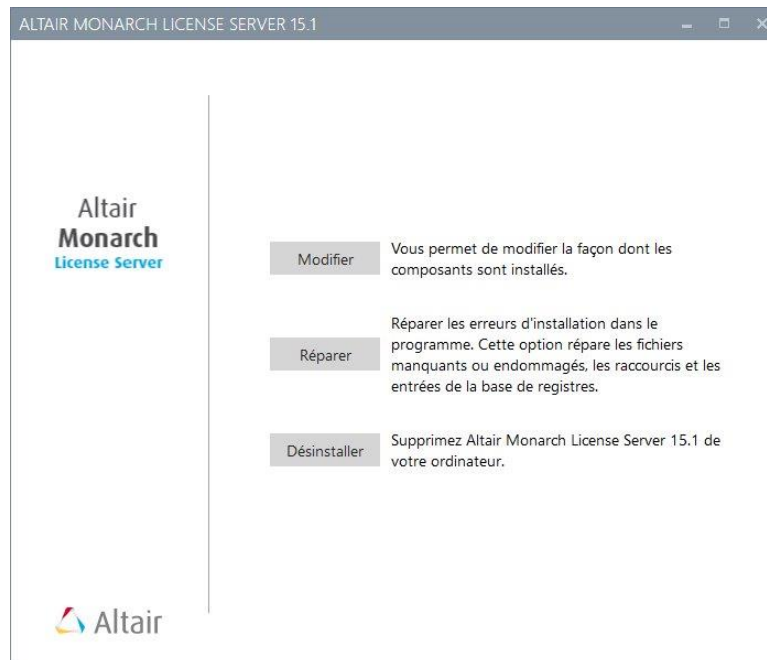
ALTAIR MONARCH LICENSE SERVER 15.1

Altair
Monarch
License Server

Modifier

Vous permet de modifier la façon dont les composants sont installés.

Réparer

Réparer les erreurs d'installation dans le programme. Cette option répare les fichiers manquants ou endommagés, les raccourcis et les entrées de la base de registres.

Désinstaller

Supprimez Altair Monarch License Server 15.1 de votre ordinateur.

Altair